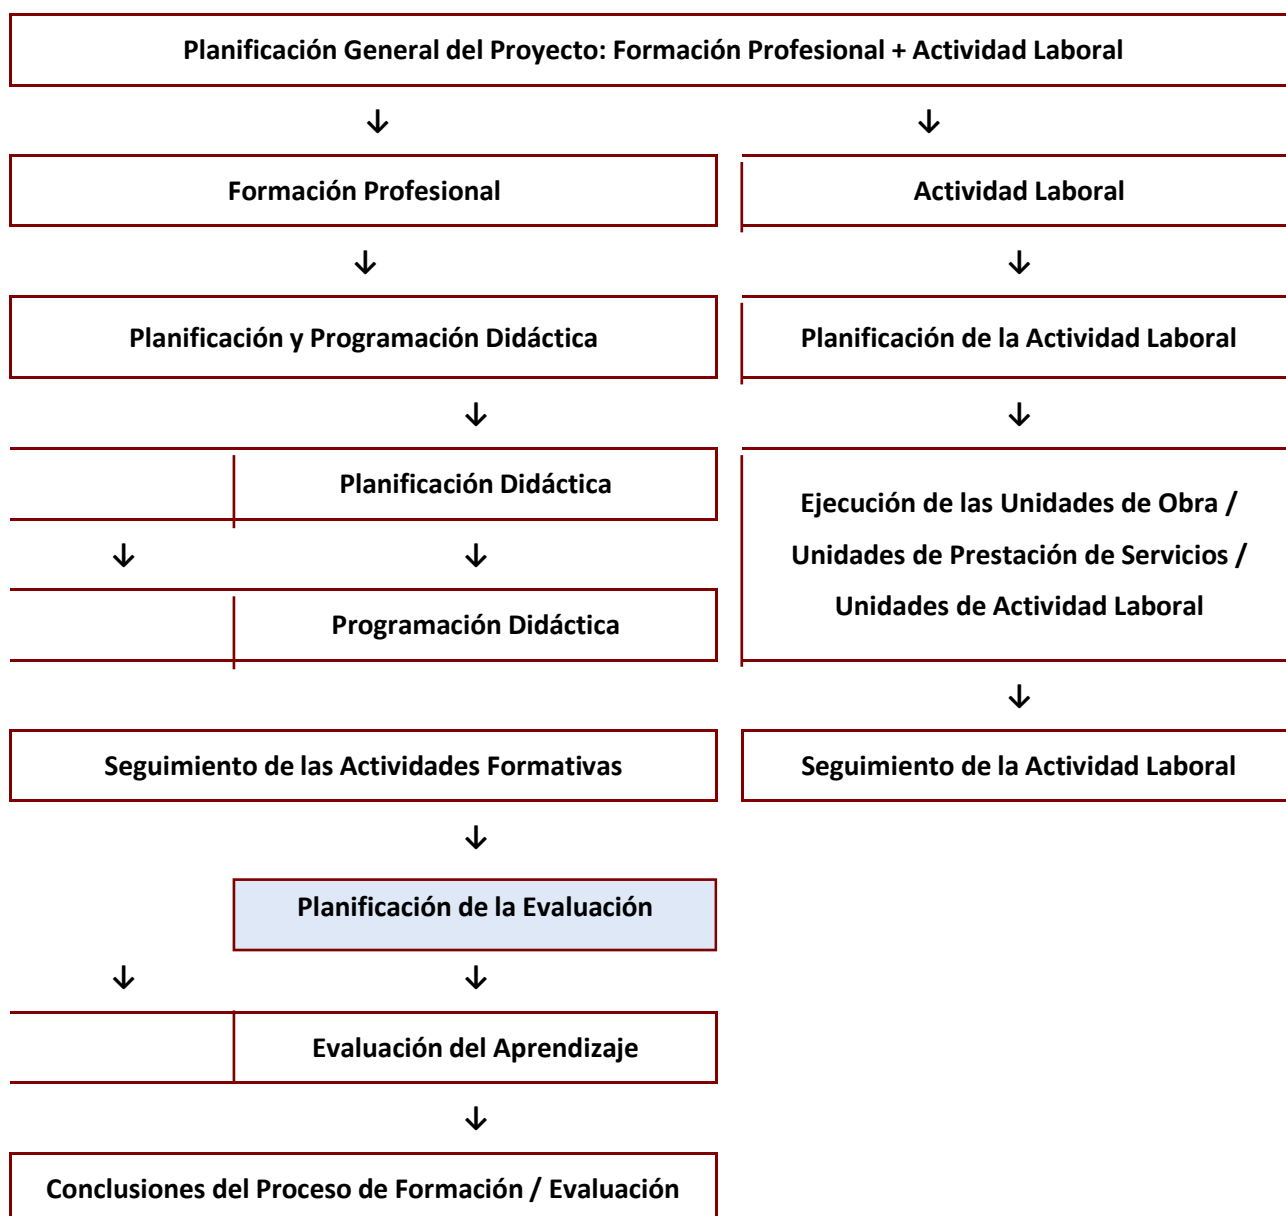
Planificación General del Proyecto: Formación Profesional + Actividad Laboral

↓ ↓

Formación Profesional

Actividad Laboral

↓ ↓

Planificación y Programación Didáctica

Planificación de la Actividad Laboral

↓ ↓

Planificación Didáctica

Ejecución de las Unidades de Obra / Unidades de Prestación de Servicios / Unidades de Actividad Laboral

↓ ↓

Programación Didáctica

↓

Seguimiento de las Actividades Formativas

Seguimiento de la Actividad Laboral

↓

Planificación de la Evaluación

↓ ↓

Evaluación del Aprendizaje

↓

Conclusiones del Proceso de Formación / Evaluación